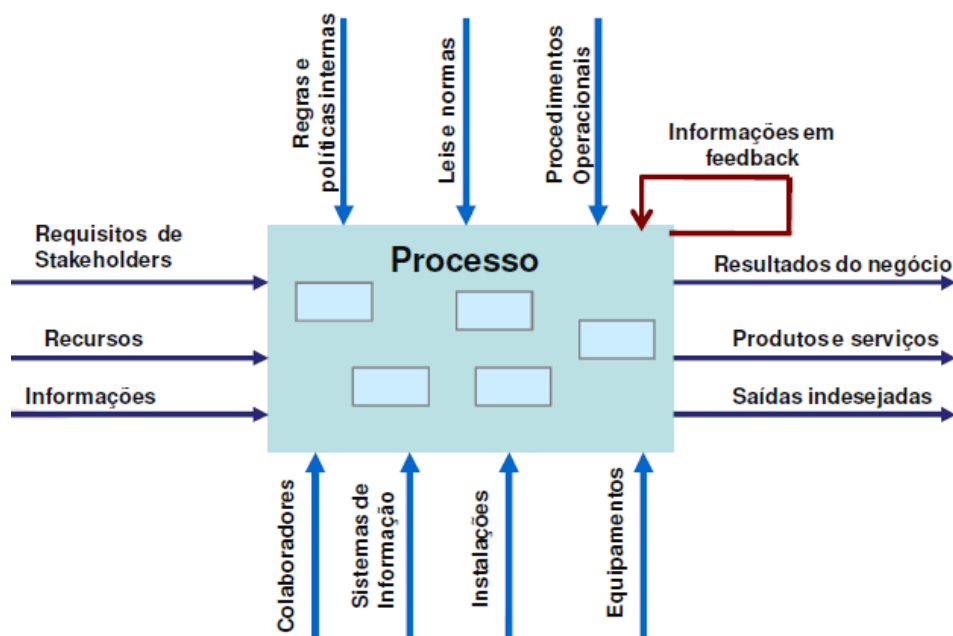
Regras e políticas internas

Leis e normas

Procedimentos Operacionais

Informações em feedback

Requisitos de Stakeholders

Processo

Resultados do negócio

Recursos

Produtos e serviços

Informações

Saídas indesejadas

Colaboradores

Sistemas de Informação

Instalações

Equipamentos